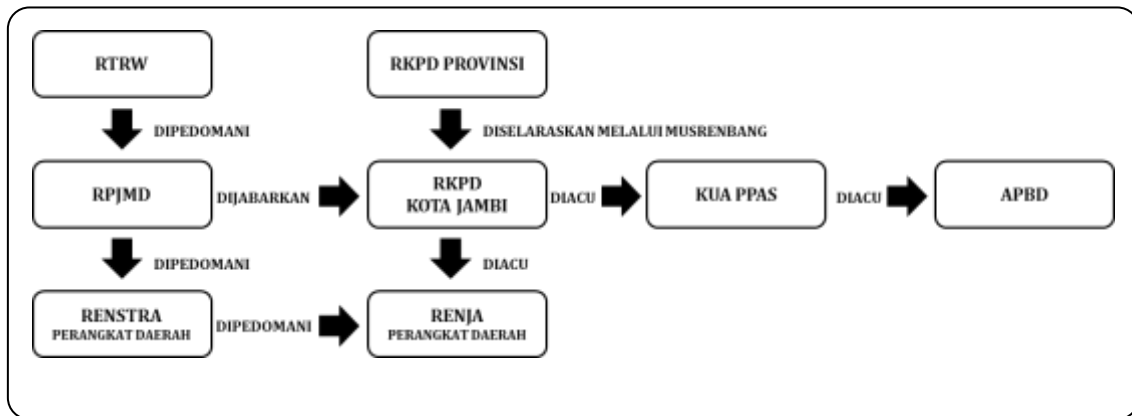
RTRW

RKPD PROVINSI

DIPEDOMANI

DISELARASKAN MELALUI MUSRENBANG

RPJMD

DIJABARKAN

RKPD
KOTA JAMBI

DIACU

KUA PPAS

DIACU

APBD

DIPEDOMANI

DIACU

RENSTRA
PERANGKAT DAERAH

DIPEDOMANI

RENJA
PERANGKAT DAERAH